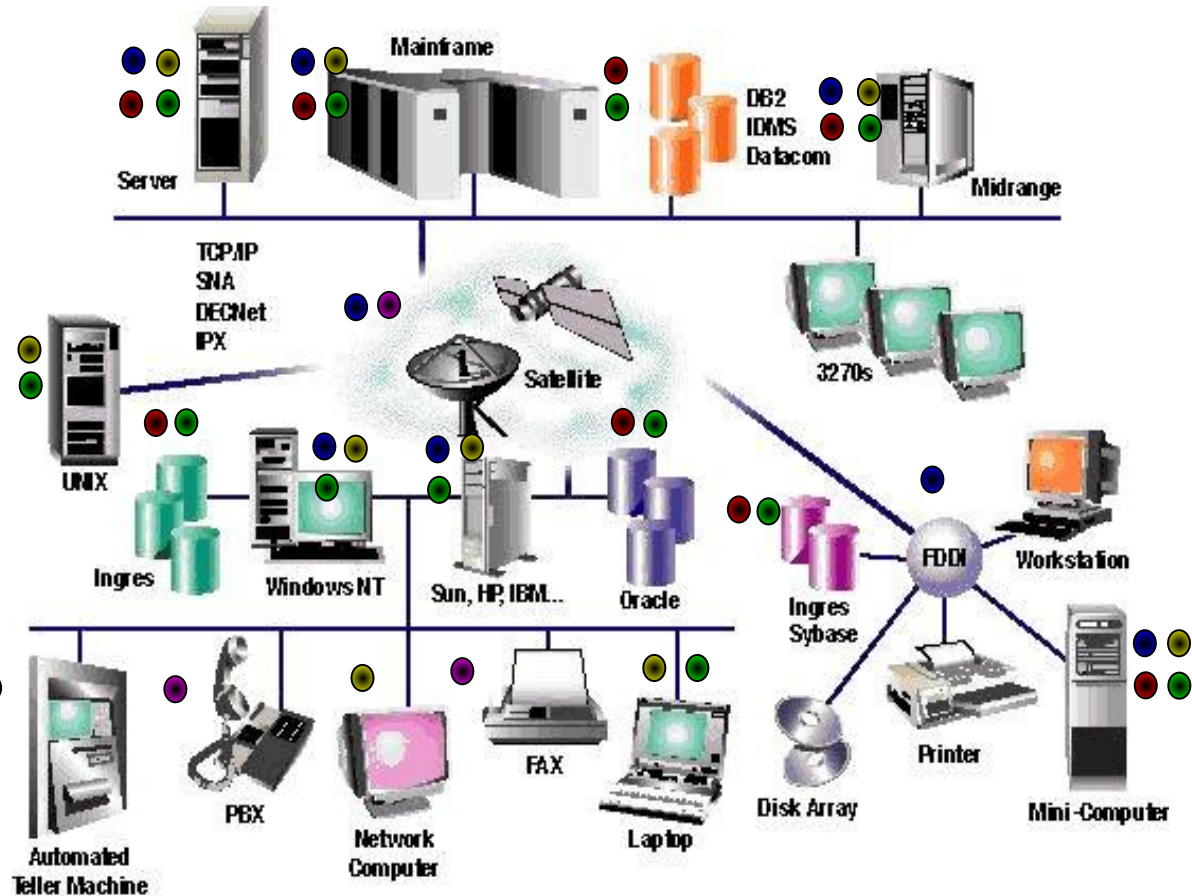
Server

Mainframe

DB2
IDMS
Datacom

Midrange

TCP/IP
SNA
DECNet
IPX

Satellite

3270s

UNIX

Ingres

Windows NT

Sun, HP, IBM...

Oracle

Ingres
Sybase

FDDI

Workstation

Automated
Teller Machine

PBX

Network
Computer

FAX

Laptop

Disk Array

Printer

Mini-Computer